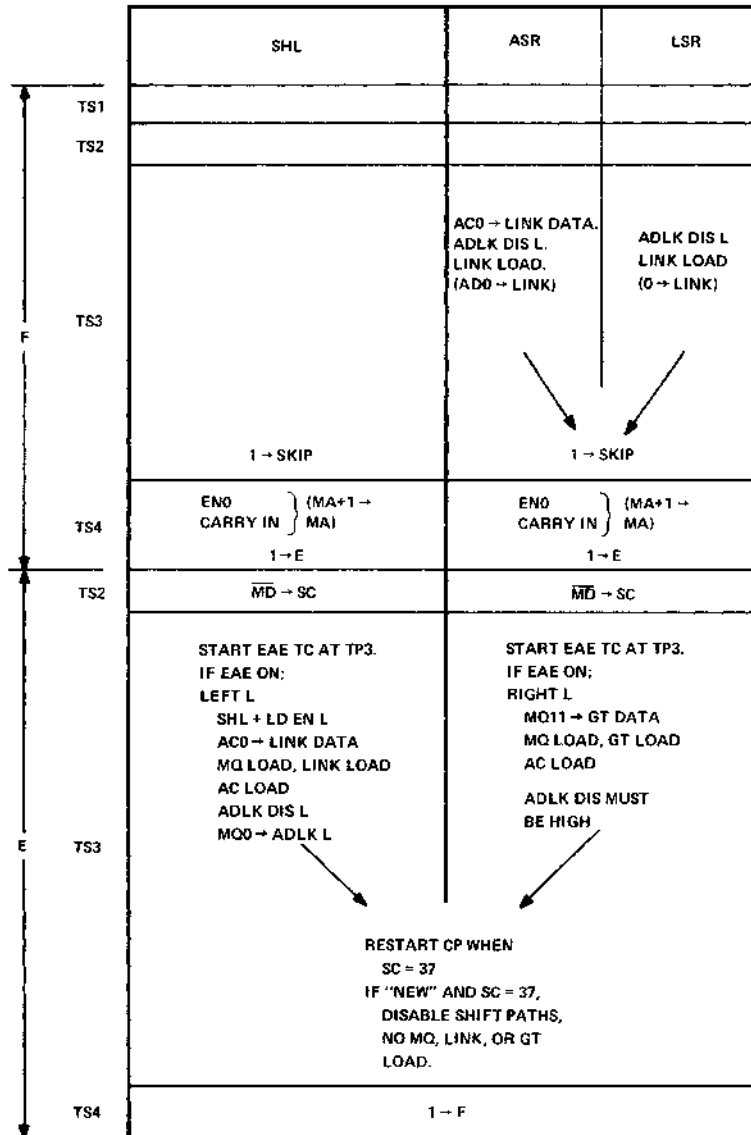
| | | SHL | ASR | LSR |
|---|---|---|---|---|
| F | TS1 | | | |
| | TS2 | | | |
| | TS3 | $1 \rightarrow$ SKIP | $AC0 \rightarrow$ LINK DATA. ADLK DIS L. LINK LOAD. $(AD0 \rightarrow LINK)$ | ADLK DIS L LINK LOAD $(0 \rightarrow LINK)$ |
| | | | $1 \rightarrow$ SKIP | |
| | TS4 | EN0 CARRY IN } (MA+1 → MA) $1 \rightarrow E$ | EN0 CARRY IN } (MA+1 → MA) $1 \rightarrow E$ | |
| E | TS2 | $\overline{MD} \rightarrow SC$ | $\overline{MD} \rightarrow SC$ | |
| | TS3 | START EAE TC AT TP3. IF EAE ON: LEFT L SHL + LD EN L $AC0 \rightarrow$ LINK DATA MQ LOAD, LINK LOAD AC LOAD ADLK DIS L $MQ0 \rightarrow$ ADLK L | START EAE TC AT TP3. IF EAE ON; RIGHT L $MQ11 \rightarrow$ GT DATA MQ LOAD, GT LOAD AC LOAD ADLK DIS MUST BE HIGH | |
| | | RESTART CP WHEN SC = 37 IF "NEW" AND SC = 37, DISABLE SHIFT PATHS, NO MQ, LINK, OR GT LOAD. | | |
| | TS4 | $1 \rightarrow F$ | | |